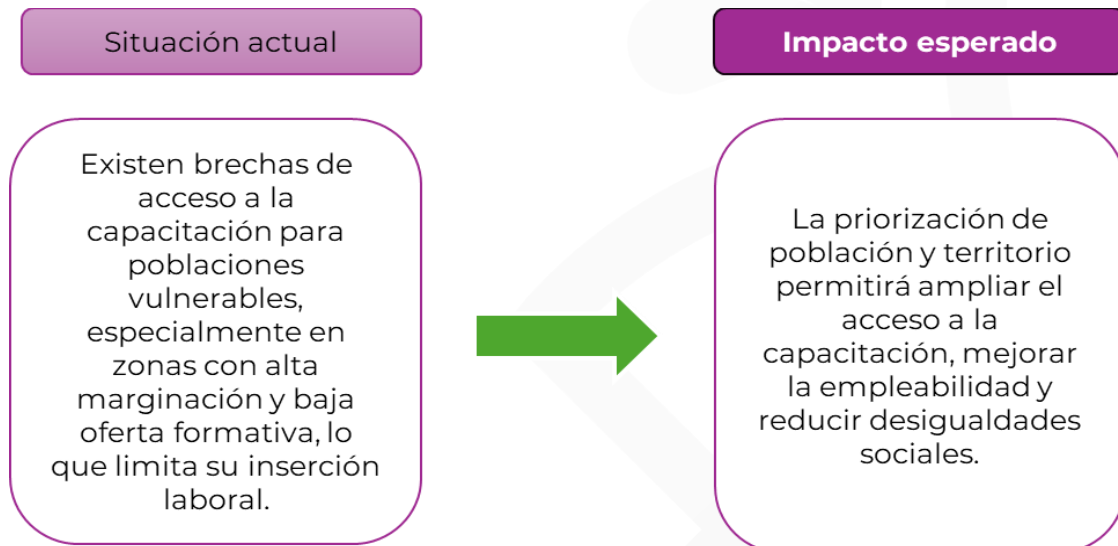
Situación actual

Existen brechas de acceso a la capacitación para poblaciones vulnerables, especialmente en zonas con alta marginación y baja oferta formativa, lo que limita su inserción laboral.

Impacto esperado

La priorización de población y territorio permitirá ampliar el acceso a la capacitación, mejorar la empleabilidad y reducir desigualdades sociales.